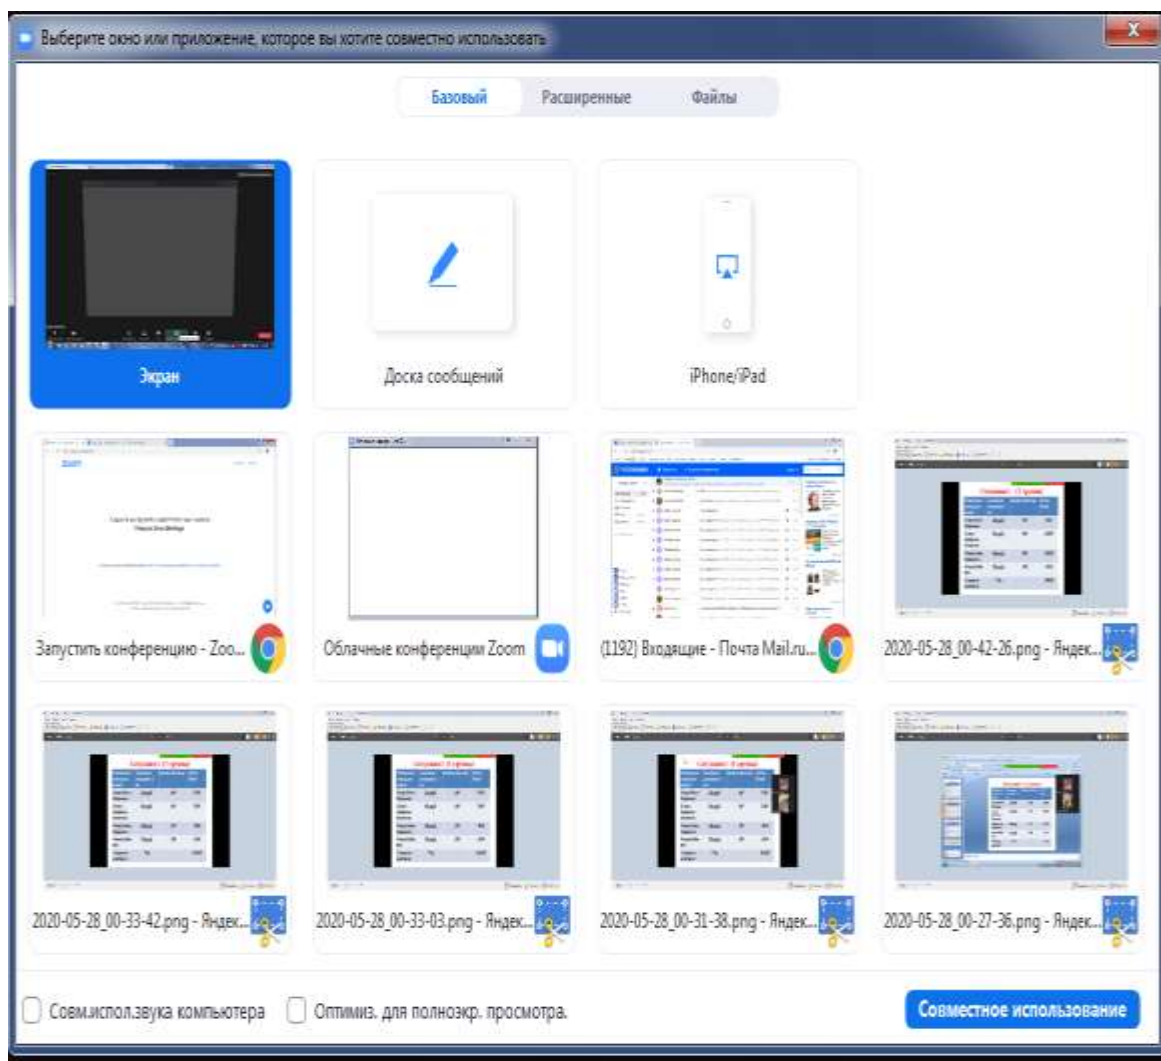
Выберите окно или приложение, которое вы хотите совместно использовать

Базовый Расширенные Файлы

Экран

Доска сообщений

iPhone/iPad

Запустить конференцию - Zoo...

Облачные конференции Zoom

(1192) Входящие - Почта Mail.ru...

2020-05-28_00-42-26.png - Яндек...

2020-05-28_00-33-42.png - Яндек...

2020-05-28_00-33-03.png - Яндек...

2020-05-28_00-31-38.png - Яндек...

2020-05-28_00-27-36.png - Яндек...

Совм.испол.звука компьютера

Оптимиз. для полноэкр. просмотра.

Совместное использование